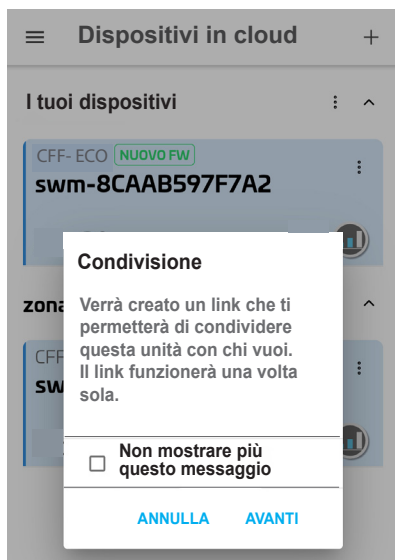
Dispositivi in cloud

I tuoi dispositivi

CFF- ECO NUOVO FW
swm-8CAAB597F7A2

zona

CFF
sw

Condivisione

Verrà creato un link che ti permetterà di condividere questa unità con chi vuoi. Il link funzionerà una volta sola.

Non mostrare più questo messaggio

ANNULLA AVANTI